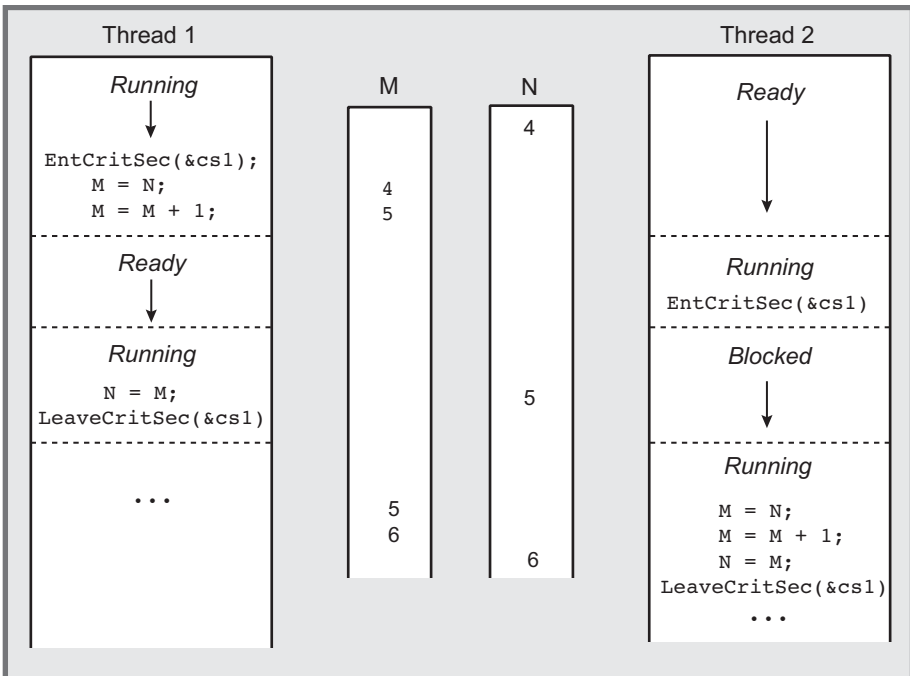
Thread 1

Running

EntCritSec(&cs1);
M = N;
M = M + 1;

Ready

Running

N = M;
LeaveCritSec(&cs1)

...

M

4
5

5
6

N

4

5

6

Thread 2

Ready

Running

EntCritSec(&cs1)

Blocked

Running

M = N;
M = M + 1;
N = M;
LeaveCritSec(&cs1)
...